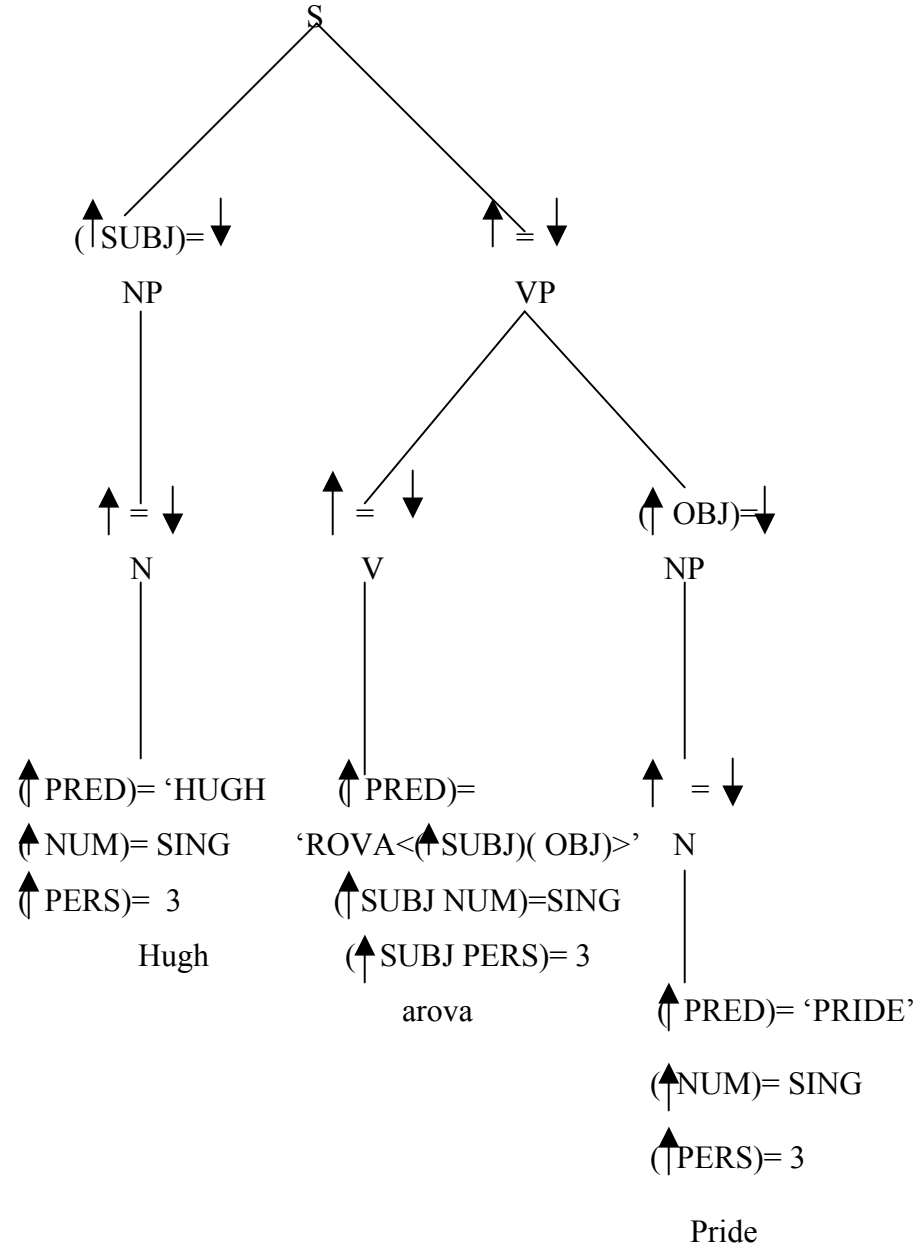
S

(↑SUBJ)=↓

↑ = ↓

NP

VP

↑ = ↓

N

↑ = ↓

V

(↑ OBJ)=↓

NP

(↑ PRED)= 'HUGH

(↑ NUM)= SING

(↑ PERS)= 3

Hugh

(↑ PRED)=

'ROVA<(↑SUBJ)( OBJ)>'

(↑SUBJ NUM)=SING

(↑ SUBJ PERS)= 3

arova

↑ = ↓

N

(↑ PRED)= 'PRIDE'

(↑NUM)= SING

(↑PERS)= 3

Pride